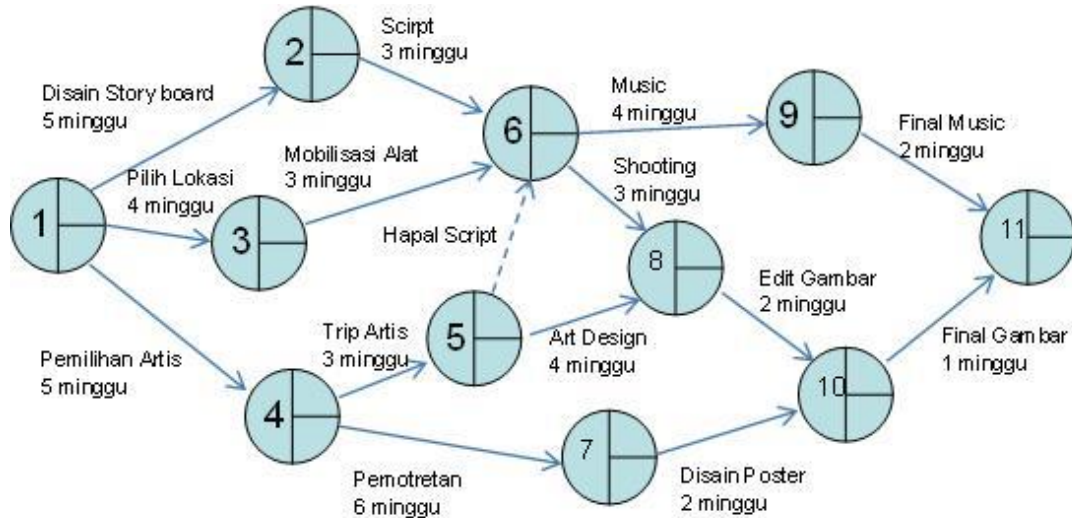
2
Scirpt
3 minggu

Disain Story board
5 minggu

6

Music
4 minggu

9

Final Music
2 minggu

Mobilisasi Alat
3 minggu

Pilih Lokasi
4 minggu

1

3

Shooting
3 minggu

Hapal Script

11

8

Edit Gambar
2 minggu

Trip Artis
3 minggu

5

Art Design
4 minggu

Pemilihan Artis
5 minggu

4

10

Final Gambar
1 minggu

7

Pemotretan
6 minggu

Disain Poster
2 minggu